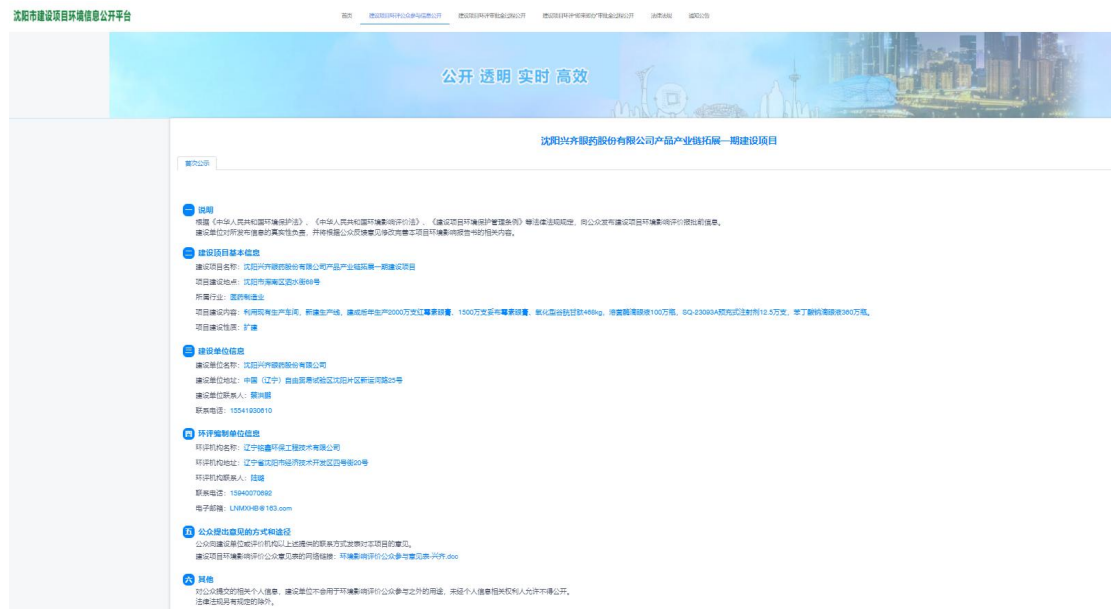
沈阳市建设项目环境信息公开平台

首页 建设项目环评公众参与信息公开 建设项目环评审批前公开 建设项目环评审批后公开 法律法规 通知公告

公开 透明 实时 高效

沈阳兴齐眼药股份有限公司产品产业链拓展一期建设项目

首次公示

一 说明

根据《中华人民共和国环境保护法》、《中华人民共和国环境影响评价法》、《建设项目环境保护管理条例》等法律法规规定，向公众发布建设项目环境影响评价相关信息。

建设单位对所发布信息的真实性负责，并将根据公众反馈意见修改完善本项目环境影响报告书的相关内容。

二 建设项目基本信息

建设项目名称：沈阳兴齐眼药股份有限公司产品产业链拓展一期建设项目

项目建设地点：沈阳市浑南区远水街68号

所属行业：医药制造业

项目建设内容：利用现有生产车间，新建生产线，建成后年生产2000万支红霉素眼膏，1500万支妥布霉素眼膏，氧化型谷胱甘肽468kg，溶菌酶滴眼液100万瓶，SQ-23093A预充式注射剂12.5万支，苄丁醇钠滴眼液360万瓶。

项目建设性质：扩建

三 建设单位信息

建设单位名称：沈阳兴齐眼药股份有限公司

建设单位地址：中国（辽宁）自由贸易试验区沈阳片区新运河路25号

建设单位联系人：崔兴鹏

联系电话：15541930610

四 环评编制单位信息

环评机构名称：辽宁铭鑫环保工程技术有限公司

环评机构地址：辽宁省沈阳市经济技术开发区四号街20号

环评机构联系人：田璐

联系电话：15940070692

电子邮箱：LNMXHB@163.com

五 公众提出意见的方式和途径

公众向建设单位或评价机构以上述提供的联系方式发表对本项目的意见。

建设项目环境影响评价公众意见表的网络链接：环境影响评价公众参与意见表-兴齐.doc

六 其他

对公众提交的相关个人信息，建设单位不会用于环境影响评价公众参与之外的用途，未经个人信息相关权利人允许不得公开。

法律法规另有规定的除外。